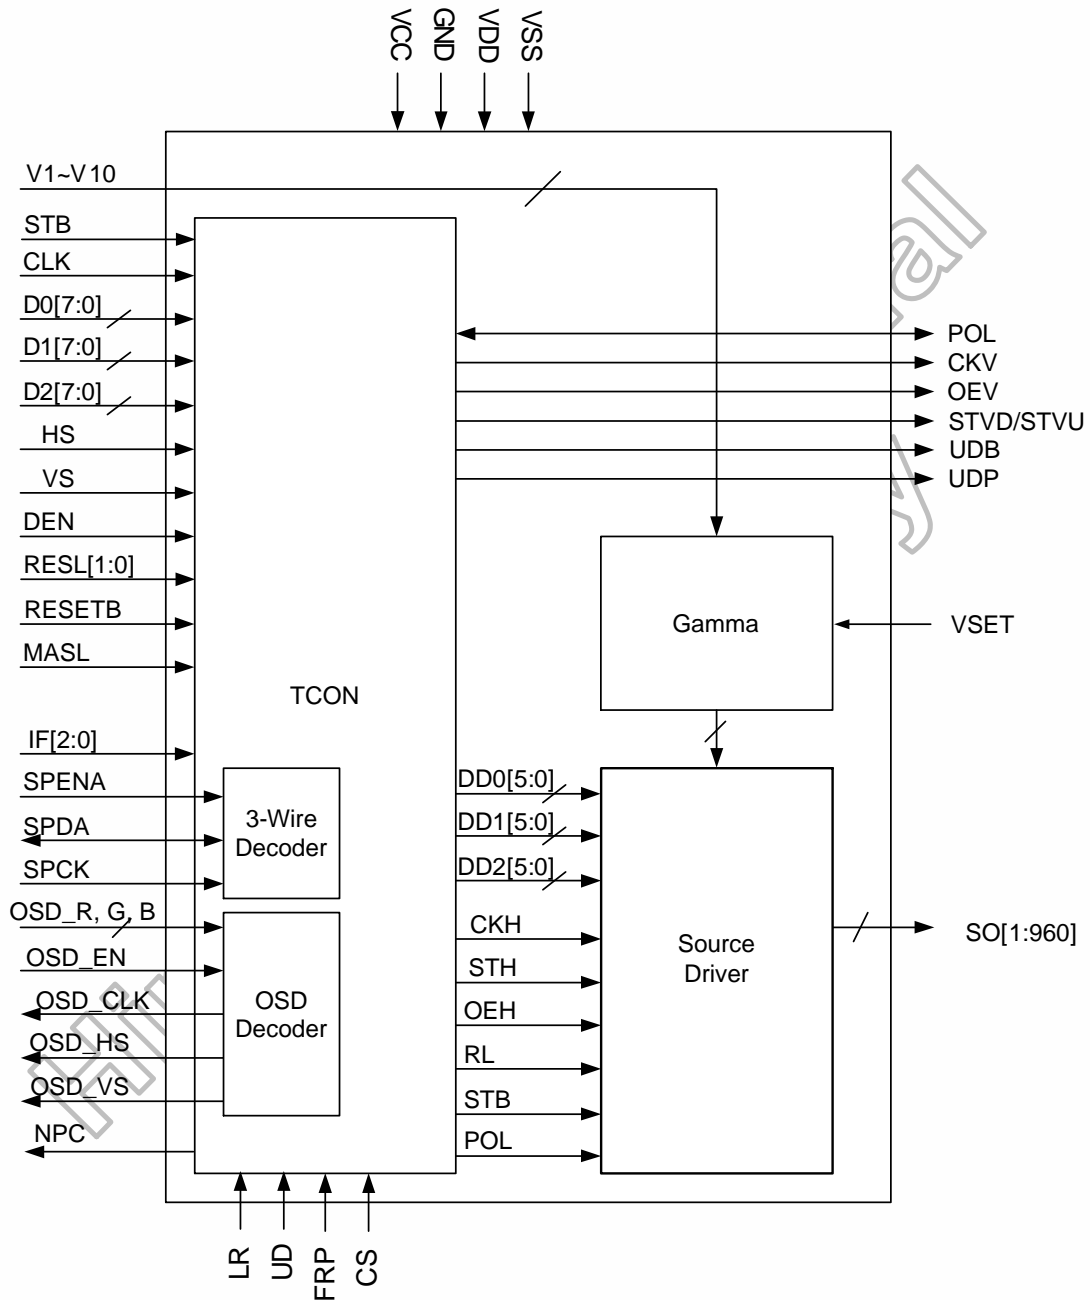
VCC
GND
VDD
VSS

V1~V10
STB
CLK
D0[7:0]
D1[7:0]
D2[7:0]
HS
VS
DEN
RESL[1:0]
RESETB
MASL
IF[2:0]
SPENA
SPDA
SPCK
OSD_R, G, B
OSD_EN
OSD_CLK
OSD_HS
OSD_VS
NPC

TCON

3-Wire Decoder

OSD Decoder

POL
CKV
OEV
STVD/STVU
UDB
UDP

Gamma

VSET

DD0[5:0]
DD1[5:0]
DD2[5:0]
CKH
STH
OEH
RL
STB
POL

Source Driver

SO[1:960]

LR
UD
FRP
CS